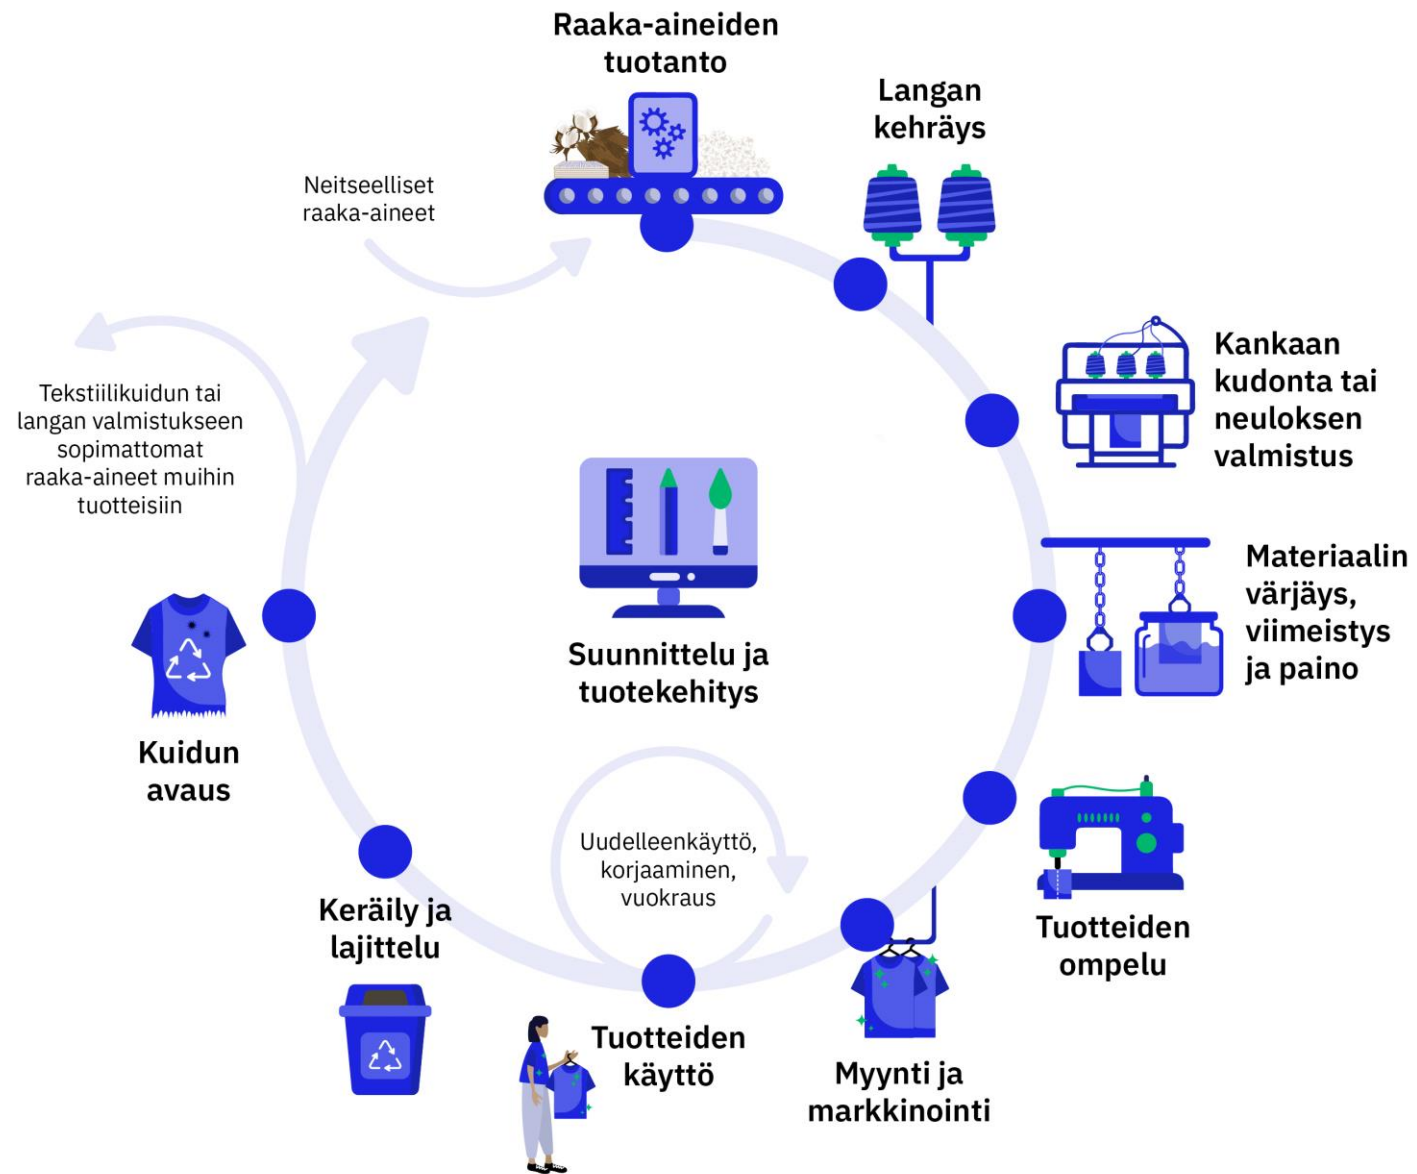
Raaka-aineiden tuotanto

Langan kehräys

Neitseelliset raaka-aineet

Kankaan kudonta tai neuloksen valmistus

Tekstiilikuidun tai langan valmistukseen sopimattomat raaka-aineet muihin tuotteisiin

Materiaalin värjäys, viimeistys ja paino

Suunnittelu ja tuotekehitys

Kuidun avaus

Uudelleenkäyttö, korjaaminen, vuokraus

Tuotteiden ompelu

Keräily ja lajittelu

Tuotteiden käyttö

Myynti ja markkinointi